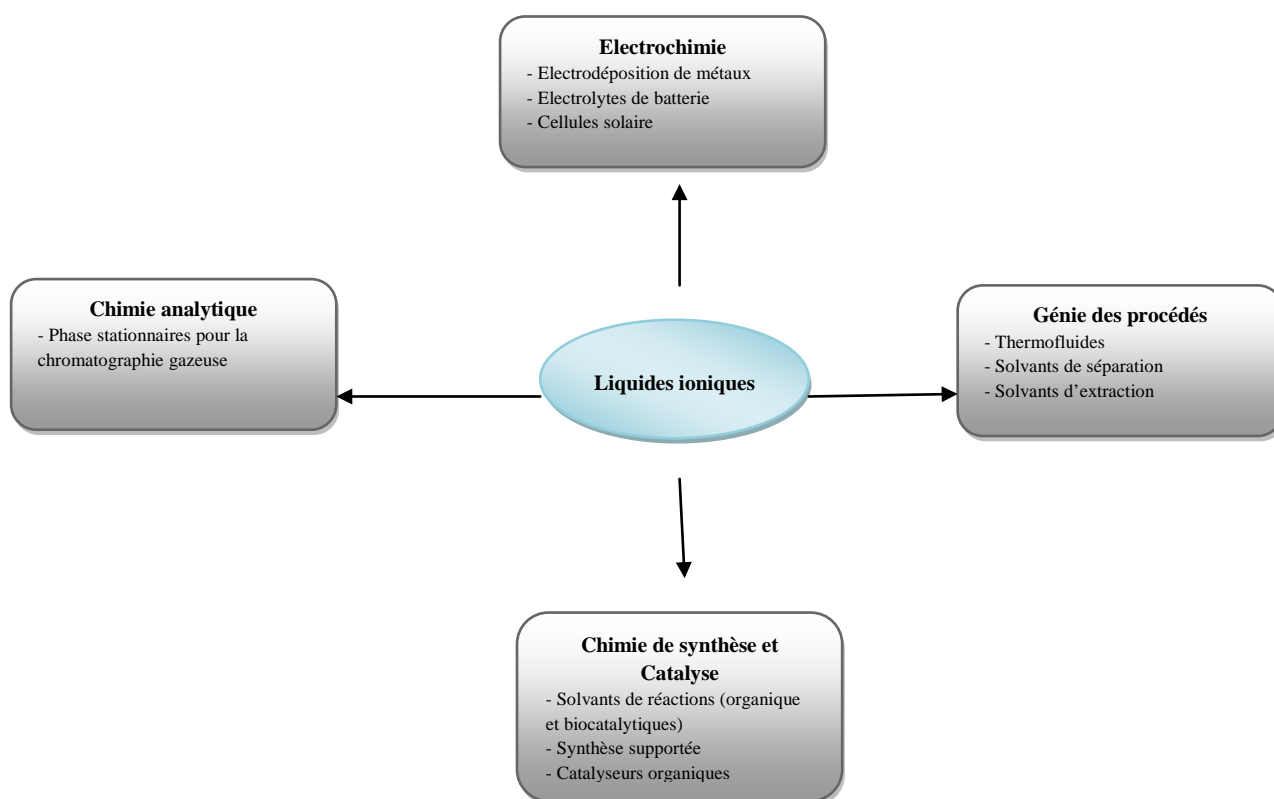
Electrochimie
- Electrodéposition de métaux
- Electrolytes de batterie
- Cellules solaire

Chimie analytique
- Phase stationnaires pour la chromatographie gazeuse

Liquides ioniques

Génie des procédés
- Thermofluides
- Solvants de séparation
- Solvants d'extraction

Chimie de synthèse et Catalyse
- Solvants de réactions (organique et biocatalytiques)
- Synthèse supportée
- Catalyseurs organiques